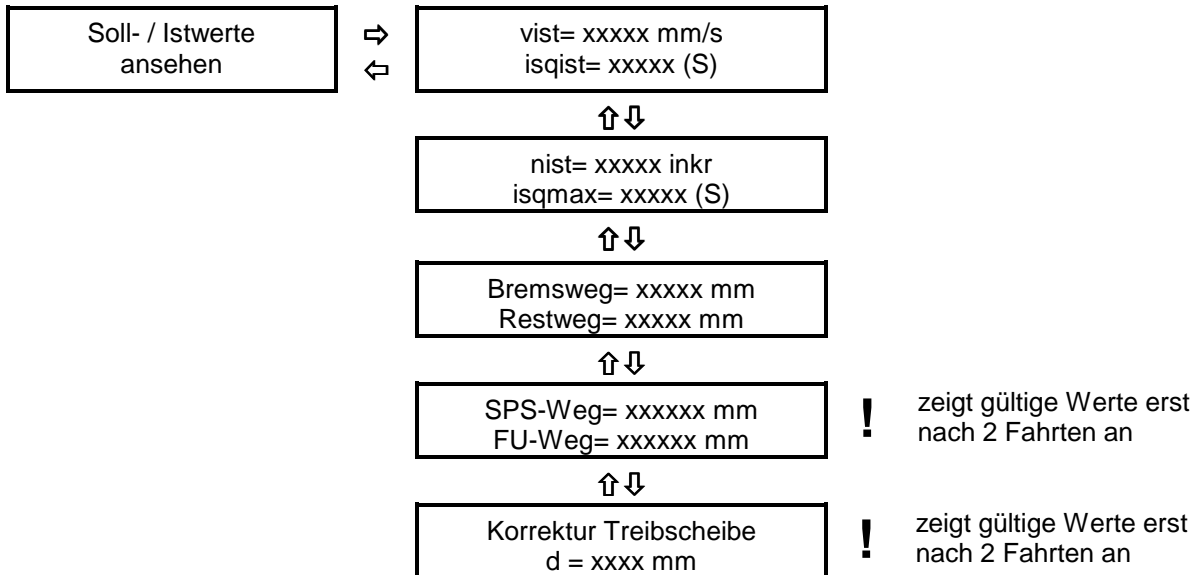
Soll- / Istwerte ansehen

⇨
⇦

vist= xxxxx mm/s
isqist= xxxxx (S)

⇧⇩

nist= xxxxx inkr
isqmax= xxxxx (S)

⇧⇩

Bremsweg= xxxxx mm
Restweg= xxxxx mm

⇧⇩

SPS-Weg= xxxxxx mm
FU-Weg= xxxxxx mm

! zeigt gültige Werte erst nach 2 Fahrten an

⇧⇩

Korrektur Treibscheibe
d = xxxx mm

! zeigt gültige Werte erst nach 2 Fahrten an